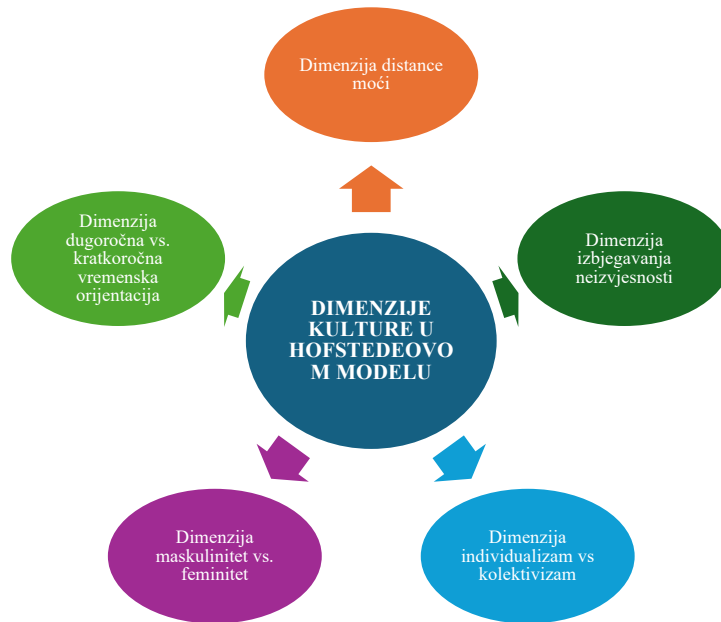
Dimenzija distance moći

Dimenzija dugoročna vs. kratkoročna vremenska orijentacija

Dimenzija izbjegavanja neizvjesnosti

DIMENZIJE KULTURE U HOFSTEDEOVOM MODELU

Dimenzija maskulinitet vs. feminitet

Dimenzija individualizam vs kolektivizam